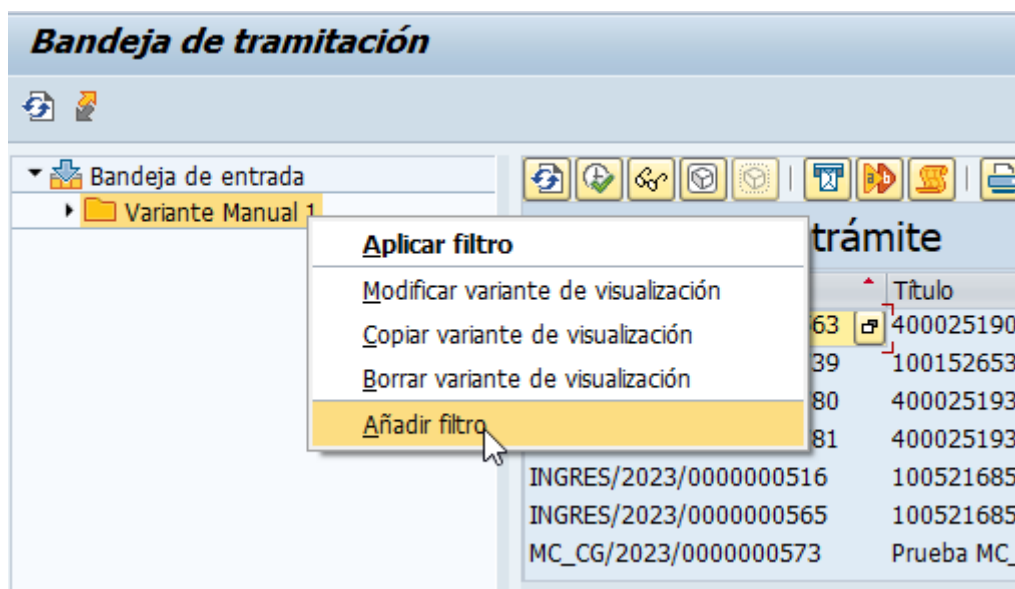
Bandeja de tramitación

Bandeja de entrada
Variante Manual 1

Aplicar filtro
Modificar variante de visualización
Copiar variante de visualización
Borrar variante de visualización
Añadir filtro

trámite

| | Título |
|---|---|
| 63 | 400025190 |
| 39 | 100152653 |
| 80 | 400025193 |
| 81 | 400025193 |
| INGRES/2023/0000000516 | 100521685 |
| INGRES/2023/0000000565 | 100521685 |
| MC_CG/2023/0000000573 | Prueba MC_ |